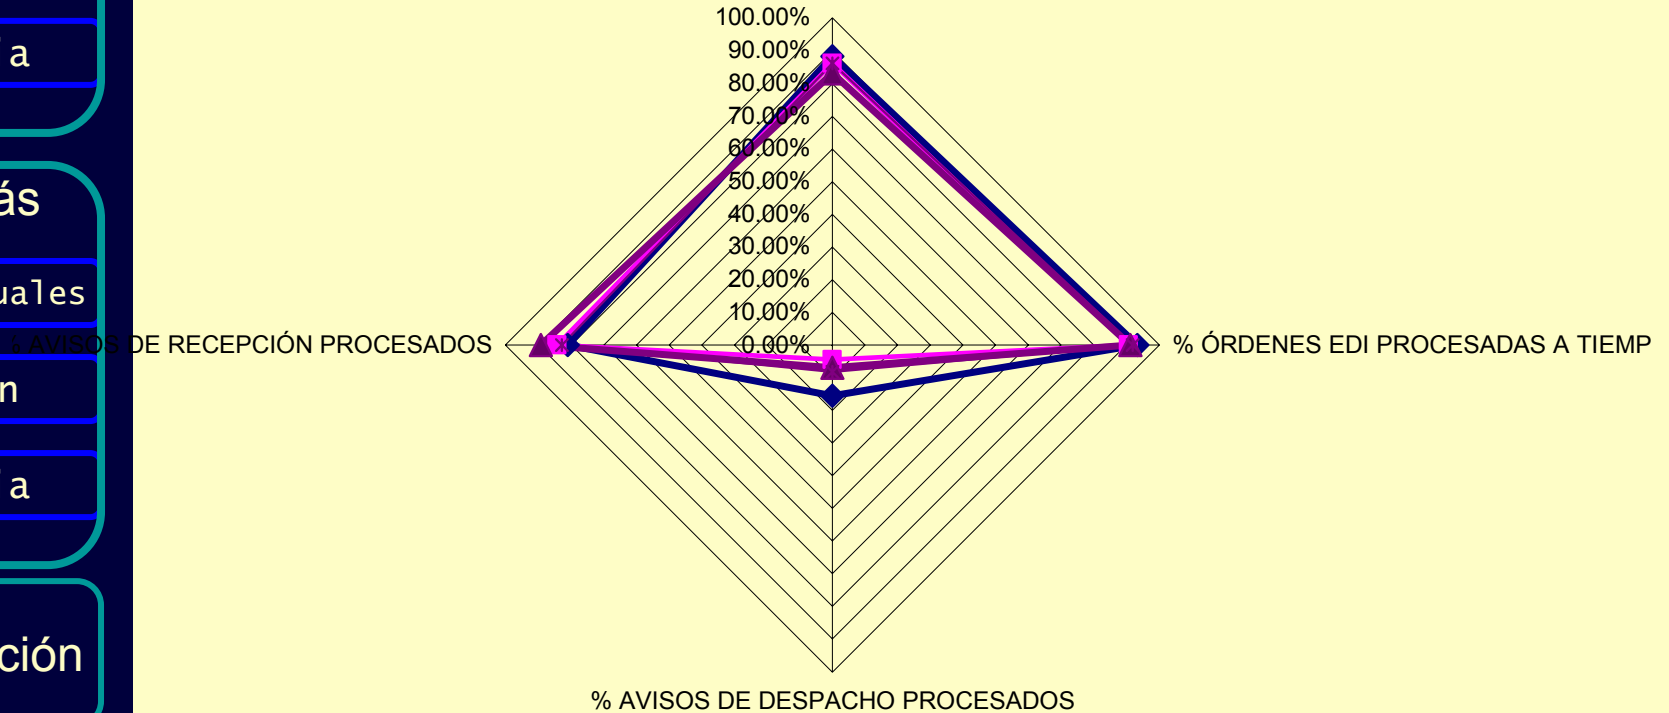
a

ás

uales

n

a

ción

100.00%
90.00%
80.00%
70.00%
60.00%
50.00%
40.00%
30.00%
20.00%
10.00%
0.00%

% AVISOS DE RECEPCIÓN PROCESADOS

% ÓRDENES EDI PROCESADAS A TIEMP

% AVISOS DE DESPACHO PROCESADOS